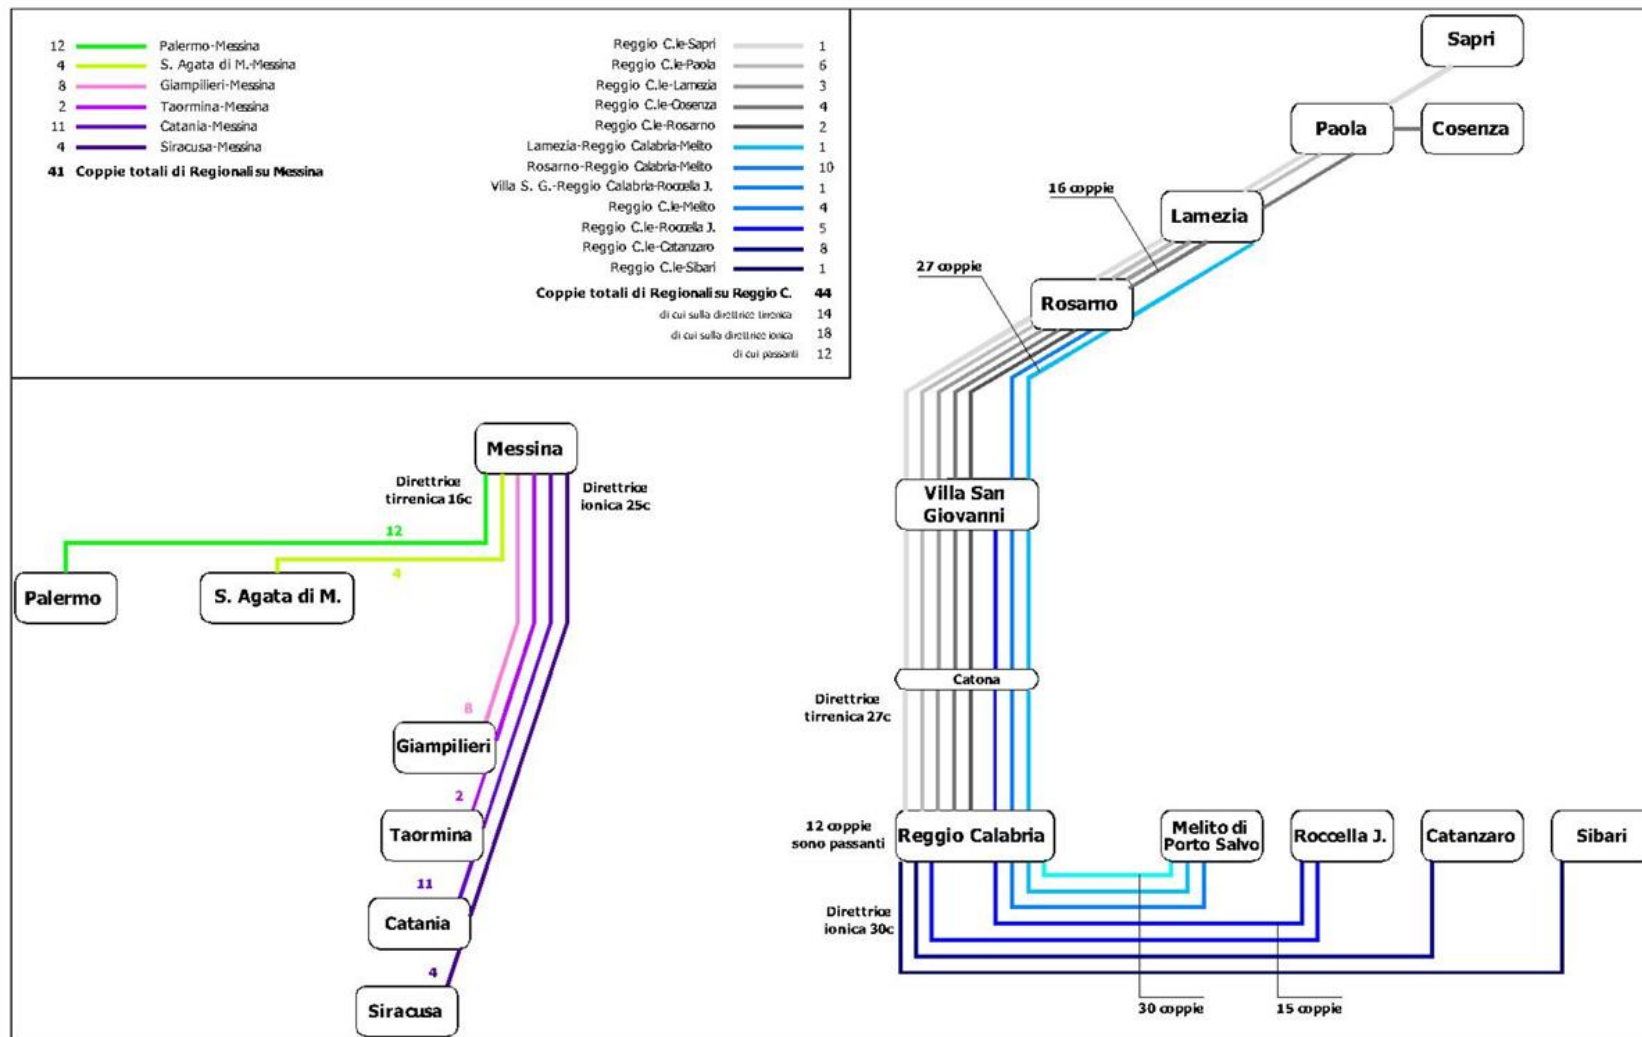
12 Palermo-Messina
4 S. Agata di M.-Messina
8 Giampilieri-Messina
2 Taormina-Messina
11 Catania-Messina
4 Siracusa-Messina
41 Coppie totali di Regionali su Messina

Reggio C.le-Sapri 1
Reggio C.le-Paola 6
Reggio C.le-Lamezia 3
Reggio C.le-Cosenza 4
Reggio C.le-Rosarno 2
Lamezia-Reggio Calabria-Melito 1
Rosarno-Reggio Calabria-Melito 10
Villa S. G.-Reggio Calabria-Roccella J. 1
Reggio C.le-Melito 4
Reggio C.le-Roccella J. 5
Reggio C.le-Catanzaro 8
Reggio C.le-Sibari 1
Coppie totali di Regionali su Reggio C. 44
di cui sulla direttrice tirrenica 14
di cui sulla direttrice ionica 18
di cui passanti 12

Sapri
Paola
Cosenza
16 coppie
Lamezia
27 coppie
Rosarno
Messina
Direttrice tirrenica 16c
Direttrice ionica 25c
12
Palermo
4
S. Agata di M.
Villa San Giovanni
Catona
Direttrice tirrenica 27c
8
Giampilieri
2
Taormina
11
Catania
4
Siracusa
12 coppie sono passanti
Reggio Calabria
Melito di Porto Salvo
Roccella J.
Catanzaro
Sibari
Direttrice ionica 30c
30 coppie
15 coppie